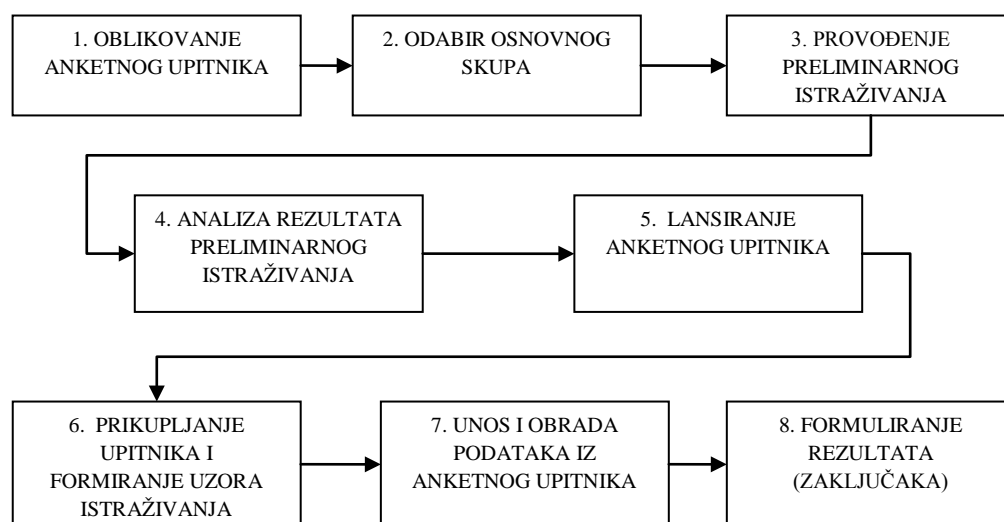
1. OBLIKOVANJE ANKETNOG UPITNIKA

2. ODABIR OSNOVNOG SKUPA

3. PROVOĐENJE PRELIMINARNOG ISTRAŽIVANJA

4. ANALIZA REZULTATA PRELIMINARNOG ISTRAŽIVANJA

5. LANSIRANJE ANKETNOG UPITNIKA

6. PRIKUPLJANJE UPITNIKA I FORMIRANJE UZORA ISTRAŽIVANJA

7. UNOS I OBRADA PODATAKA IZ ANKETNOG UPITNIKA

8. FORMULIRANJE REZULTATA (ZAKLJUČAKA)